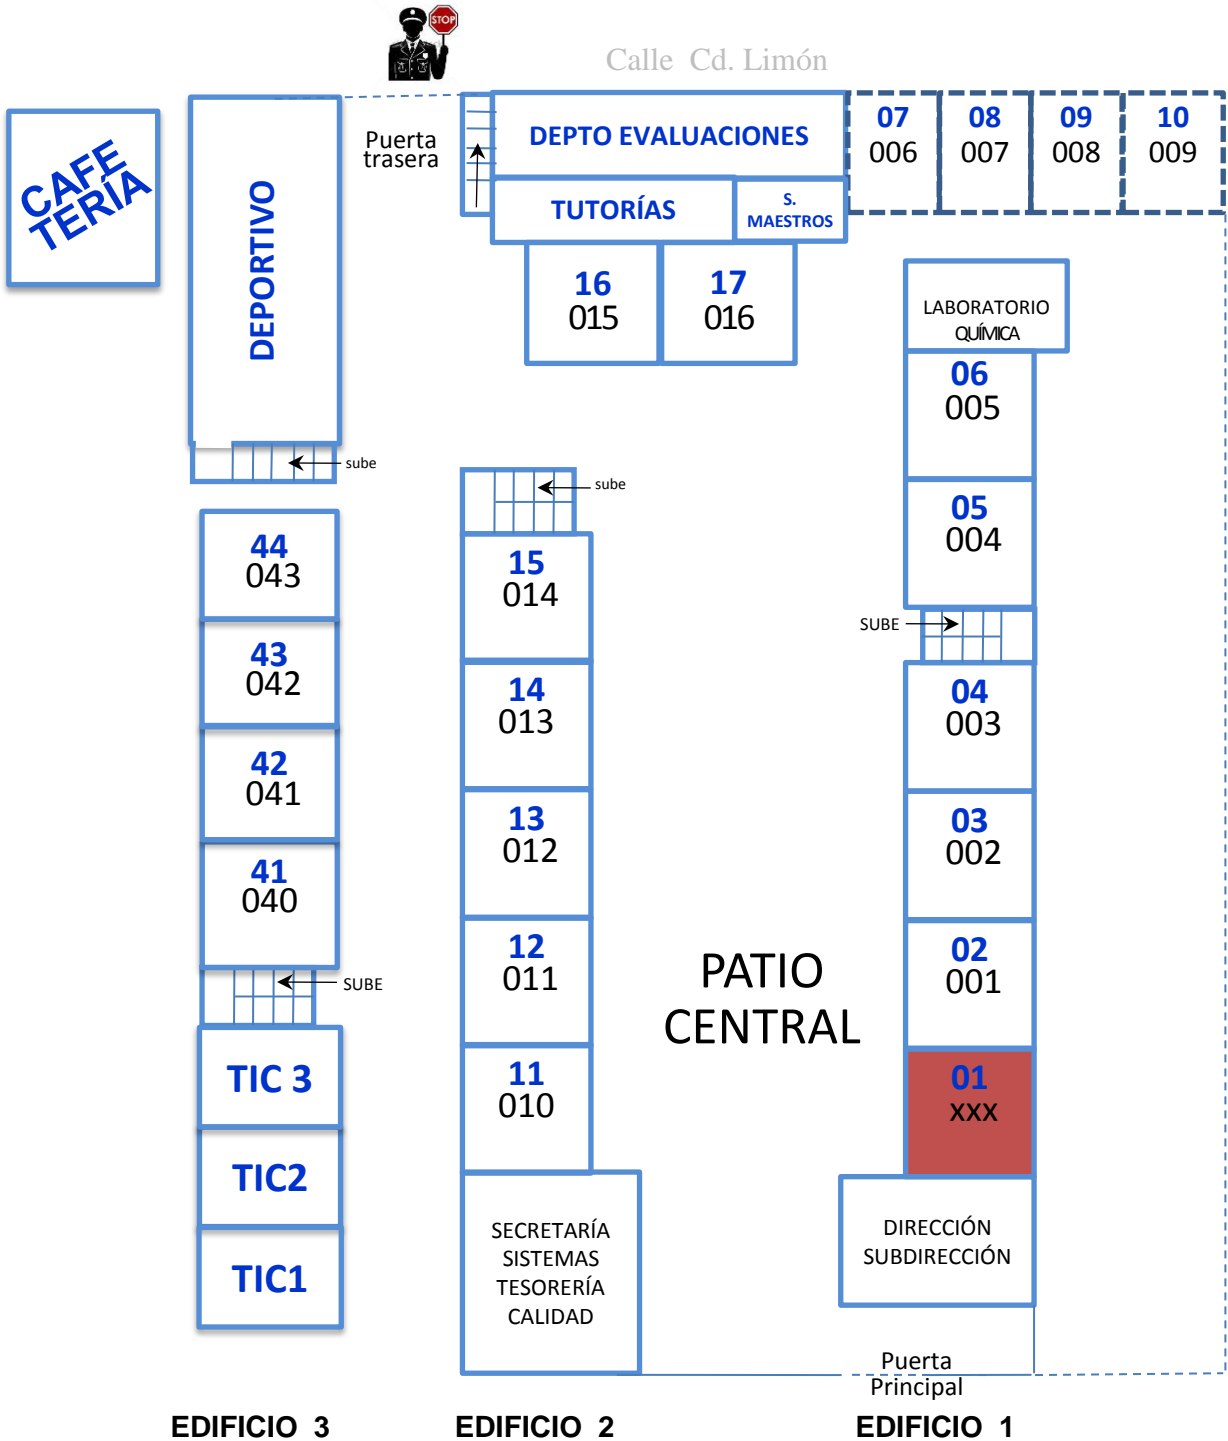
STOP

Calle Cd. Limón

CAFETERÍA

DEPORTIVO

Puerta trasera

DEPTO EVALUACIONES

TUTORÍAS

S. MAESTROS

07
006

08
007

09
008

10
009

16
015

17
016

LABORATORIO QUÍMICA

06
005

05
004

SUBE

04
003

03
002

02
001

01
XXX

DIRECCIÓN
SUBDIRECCIÓN

sube

sube

44
043

43
042

42
041

41
040

SUBE

TIC 3

TIC2

TIC1

15
014

14
013

13
012

12
011

11
010

SECRETARÍA
SISTEMAS
TESORERÍA
CALIDAD

PATIO CENTRAL

Puerta Principal

EDIFICIO 3

EDIFICIO 2

EDIFICIO 1